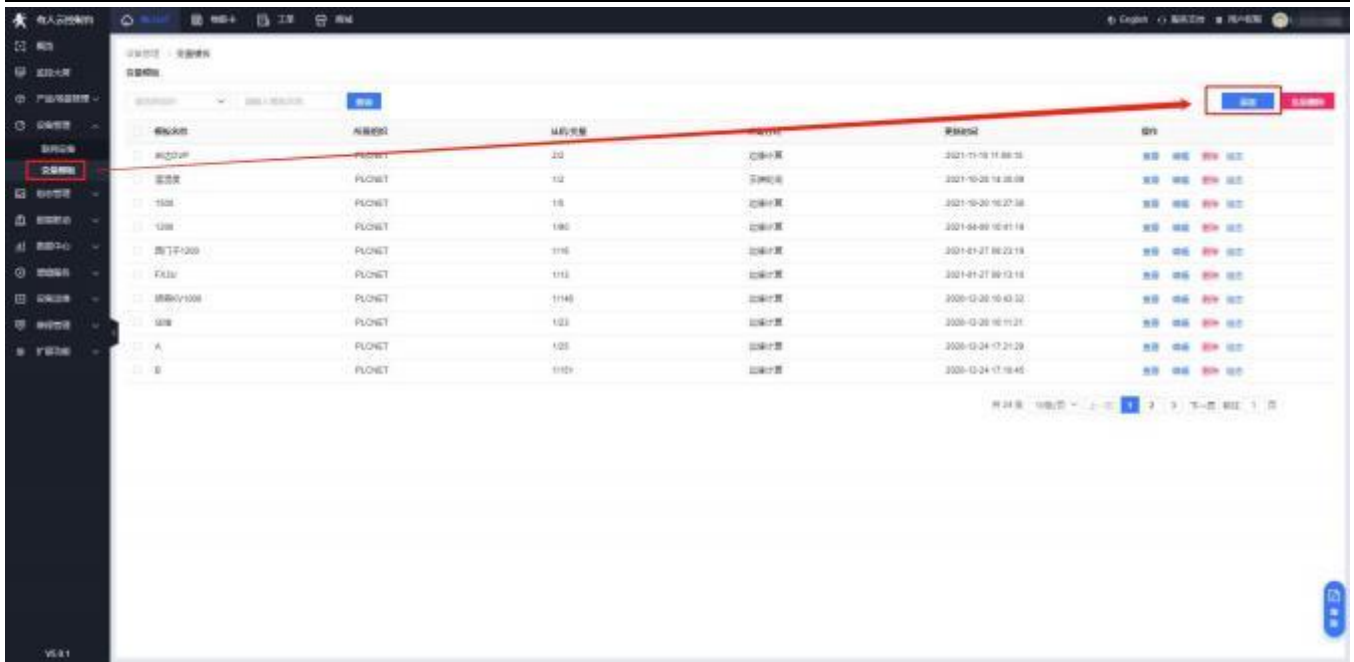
English

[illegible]

| | 模板名称 | 所属组织 | 从机/变量 | | 更新时间 | 操作 |
|---|---|---|---|---|---|---|
| | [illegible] | PLCNET | 2/2 | 边缘计算 | 2021-11-18 11:08:15 | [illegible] |
| | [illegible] | PLCNET | 1/2 | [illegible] | 2021-10-20 14:35:09 | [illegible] |
| | 1500 | PLCNET | 1/5 | 边缘计算 | 2021-10-20 10:27:36 | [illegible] |
| | 1200 | PLCNET | 1/60 | 边缘计算 | 2021-04-09 10:41:18 | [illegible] |
| | 西门子1200 | PLCNET | 1/16 | 边缘计算 | 2021-01-27 09:23:19 | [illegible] |
| | FX3U | PLCNET | 1/13 | 边缘计算 | 2021-01-27 09:13:14 | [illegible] |
| | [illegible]V1000 | PLCNET | 1/146 | 边缘计算 | 2020-12-30 10:43:32 | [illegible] |
| | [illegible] | PLCNET | 1/23 | 边缘计算 | 2020-12-30 10:11:21 | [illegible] |
| | A | PLCNET | 1/25 | 边缘计算 | 2020-12-24 17:21:29 | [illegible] |
| | B | PLCNET | 1/101 | 边缘计算 | 2020-12-24 17:19:45 | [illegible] |

1 2 3

V5.8.1